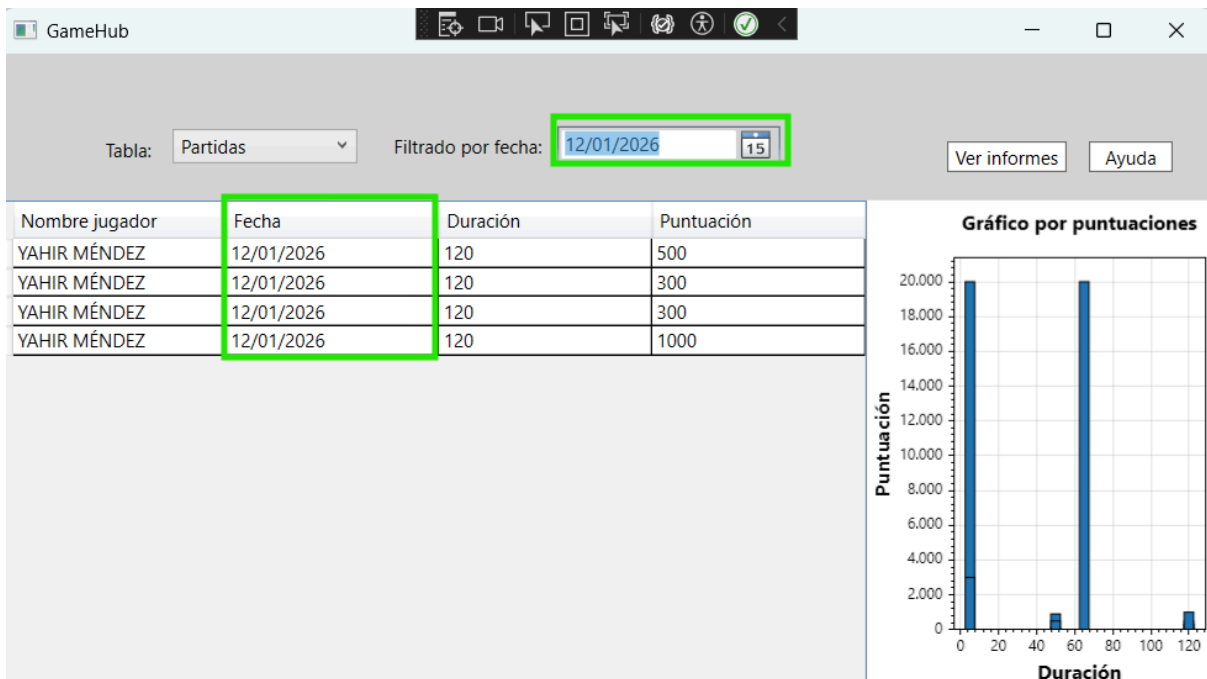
GameHub

Tabla: Partidas

Filtrado por fecha: 12/01/2026 15

Ver informes

Ayuda

| Nombre jugador | Fecha | Duración | Puntuación |
|---|---|---|---|
| YAHIR MÉNDEZ | 12/01/2026 | 120 | 500 |
| YAHIR MÉNDEZ | 12/01/2026 | 120 | 300 |
| YAHIR MÉNDEZ | 12/01/2026 | 120 | 300 |
| YAHIR MÉNDEZ | 12/01/2026 | 120 | 1000 |

Gráfico por puntuaciones

Puntuación

20.000
18.000
16.000
14.000
12.000
10.000
8.000
6.000
4.000
2.000
0

0 20 40 60 80 100 120

Duración